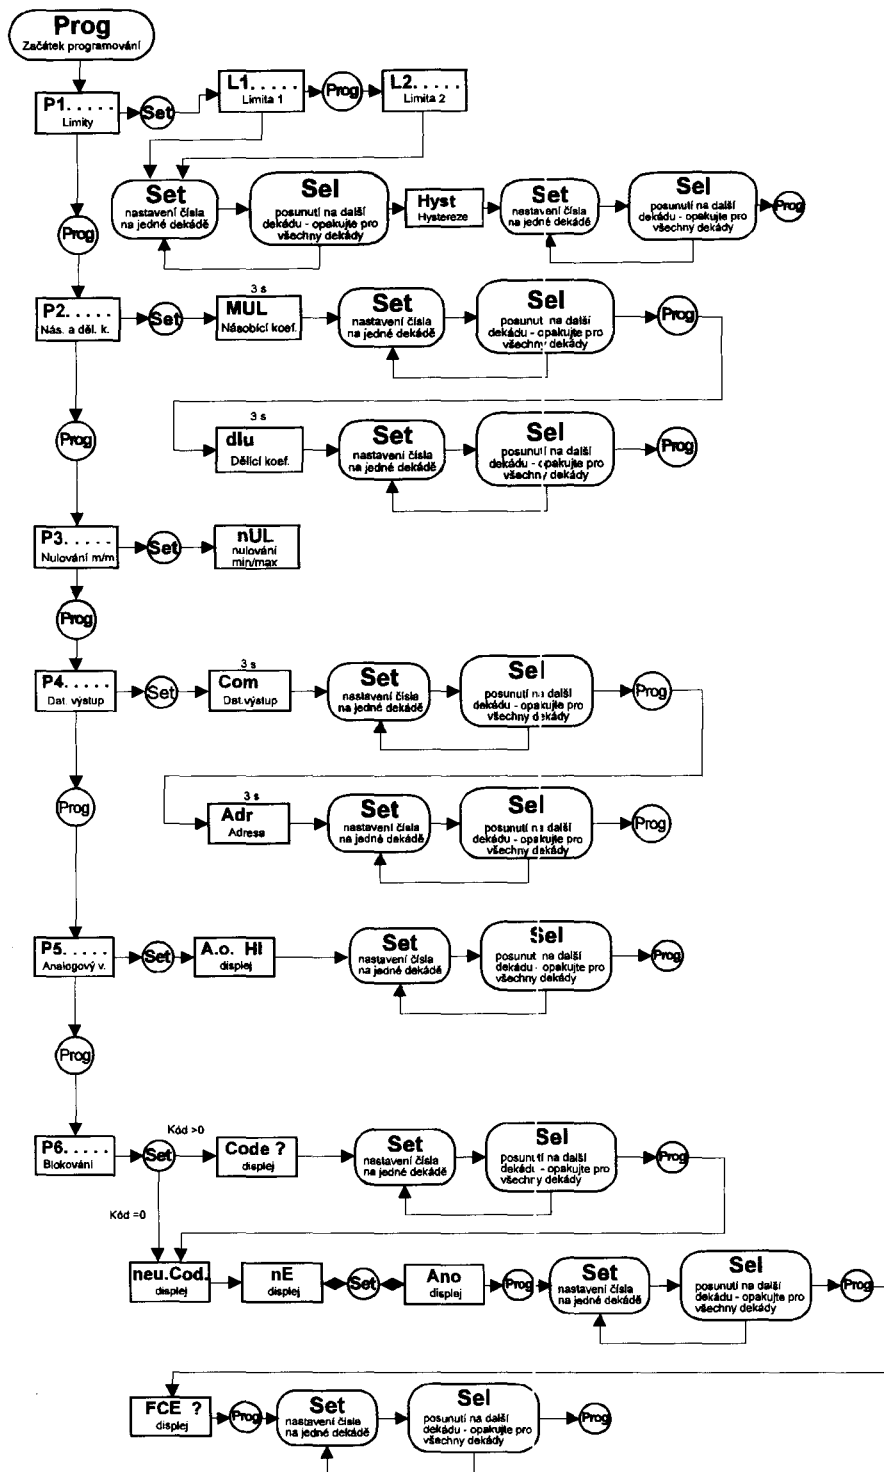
Prog
Začátek programování

P1. . . . .
Limity

Set

L1. . . . .
Limita 1

Prog

L2. . . . .
Limita 2

Set
nastavení čísla na jedné dekádě

Sel
posunutí na další dekádu - opakujte pro všechny dekády

Hyst
Hystereze

Set
nastavení čísla na jedné dekádě

Sel
posunutí na další dekádu - opakujte pro všechny dekády

Prog

Prog

P2. . . . .
Nás. a děl. k.

Set

3 s
MUL
Násobící koef.

Set
nastavení čísla na jedné dekádě

Sel
posunutí na další dekádu - opakujte pro všechny dekády

Prog

3 s
dlu
Dělící koef.

Set
nastavení čísla na jedné dekádě

Sel
posunutí na další dekádu - opakujte pro všechny dekády

Prog

Prog

P3. . . . .
Nulování m/m

Set

nUL
nulování min/max

Prog

P4. . . . .
Dat. výstup

Set

3 s
Com
Dat.výstup

Set
nastavení čísla na jedné dekádě

Sel
posunutí na další dekádu - opakujte pro všechny dekády

Prog

3 s
Adr
Adresa

Set
nastavení čísla na jedné dekádě

Sel
posunutí na další dekádu - opakujte pro všechny dekády

Prog

Prog

P5. . . . .
Analogový v.

Set

A.o. HI
displej

Set
nastavení čísla na jedné dekádě

Sel
posunutí na další dekádu - opakujte pro všechny dekády

Prog

Prog

P6. . . . .
Blokování

Set

Kód >0

Code ?
displej

Set
nastavení čísla na jedné dekádě

Sel
posunutí na další dekádu - opakujte pro všechny dekády

Prog

Kód =0

neu.Cod.
displej

nE
displej

Set

Ano
displej

Prog

Set
nastavení čísla na jedné dekádě

Sel
posunutí na další dekádu - opakujte pro všechny dekády

Prog

FCE ?
displej

Prog

Set
nastavení čísla na jedné dekádě

Sel
posunutí na další dekádu - opakujte pro všechny dekády

Prog